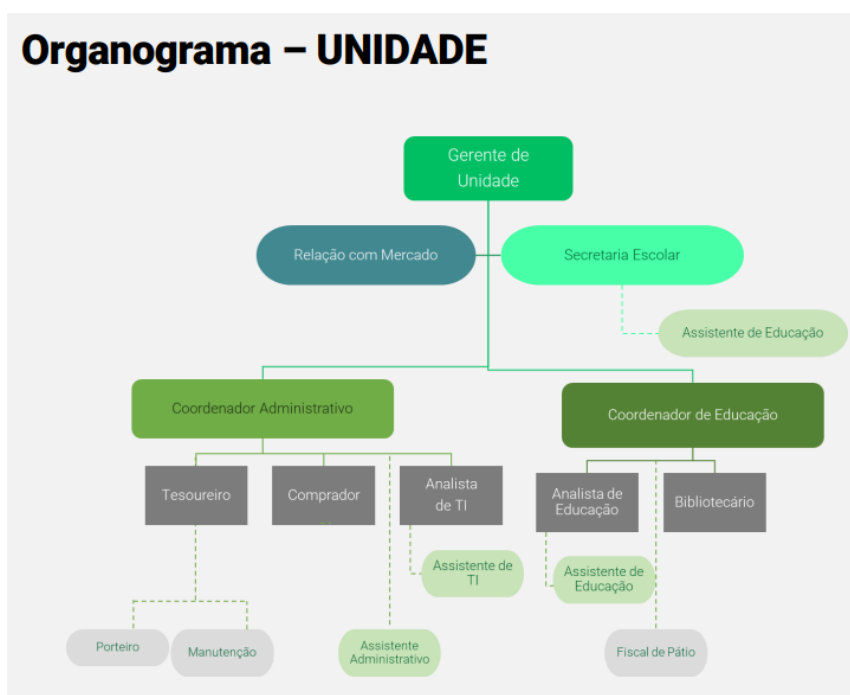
Organograma – UNIDADE

Gerente de Unidade

Relação com Mercado

Secretaria Escolar

Assistente de Educação

Coordenador Administrativo

Coordenador de Educação

Tesoureiro

Comprador

Analista de TI

Analista de Educação

Bibliotecário

Assistente de TI

Assistente de Educação

Porteiro

Manutenção

Assistente Administrativo

Fiscal de Pátio